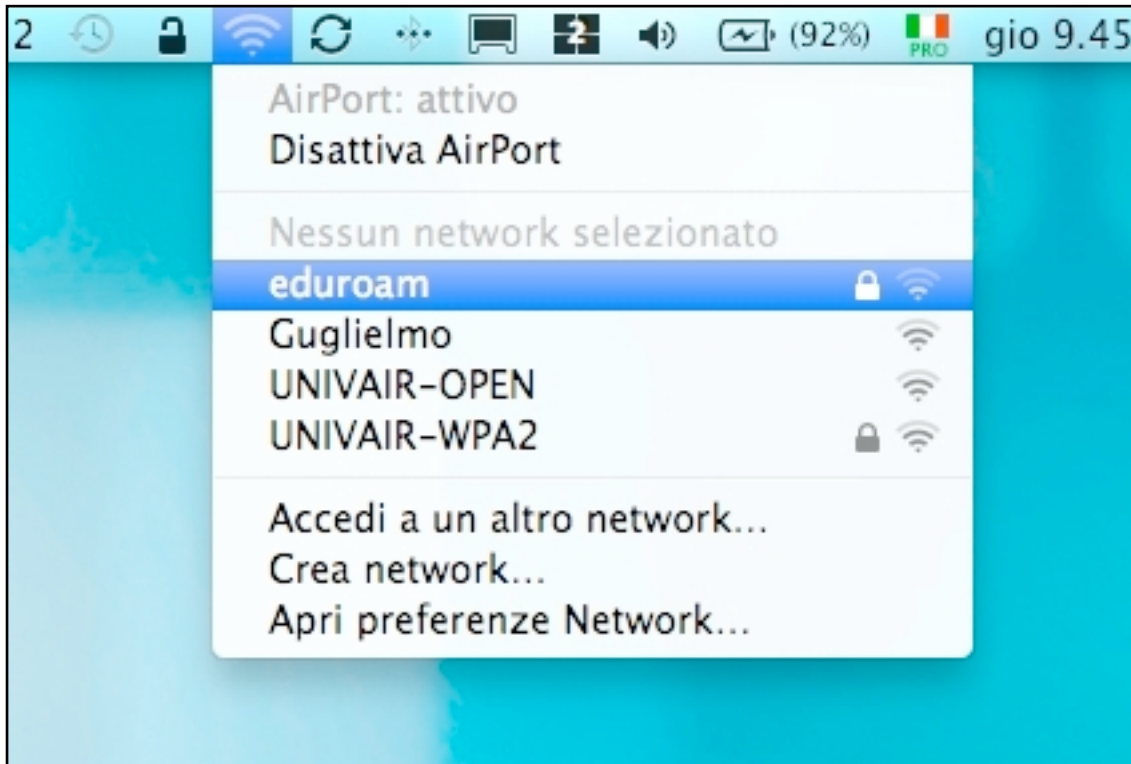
2 (92%) PRO gio 9.45

AirPort: attivo
Disattiva AirPort

Nessun network selezionato
eduroam
Guglielmo
UNIVAIR-OPEN
UNIVAIR-WPA2

Accedi a un altro network...
Crea network...
Apri preferenze Network...